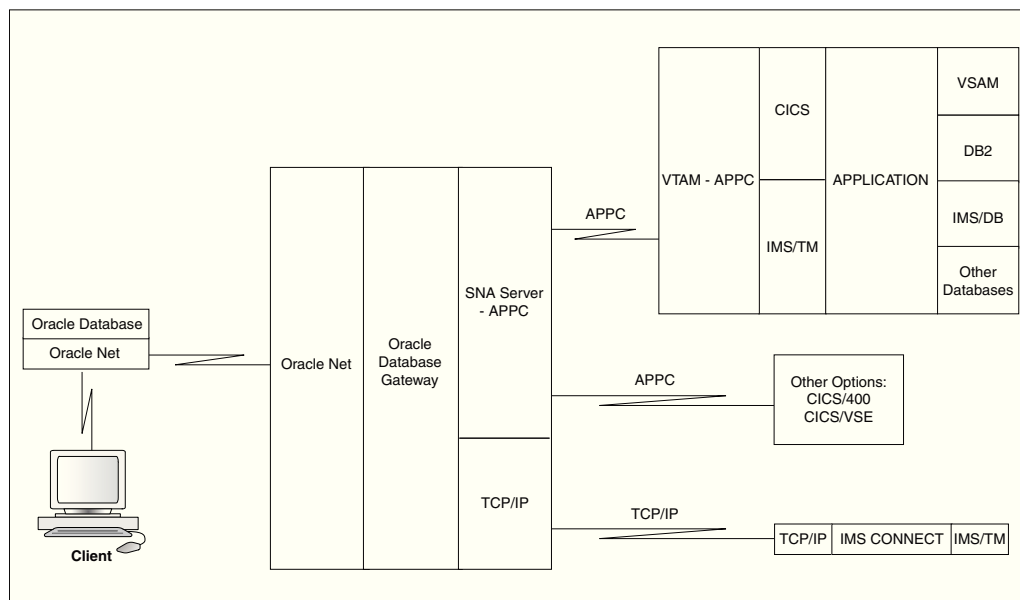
VTAM - APPC

CICS

IMS/TM

APPLICATION

VSAM

DB2

IMS/DB

Other Databases

APPC

Oracle Net

Oracle Database Gateway

SNA Server - APPC

TCP/IP

Oracle Database

Oracle Net

Client

APPC

Other Options: CICS/400 CICS/VSE

TCP/IP

TCP/IP

IMS CONNECT

IMS/TM